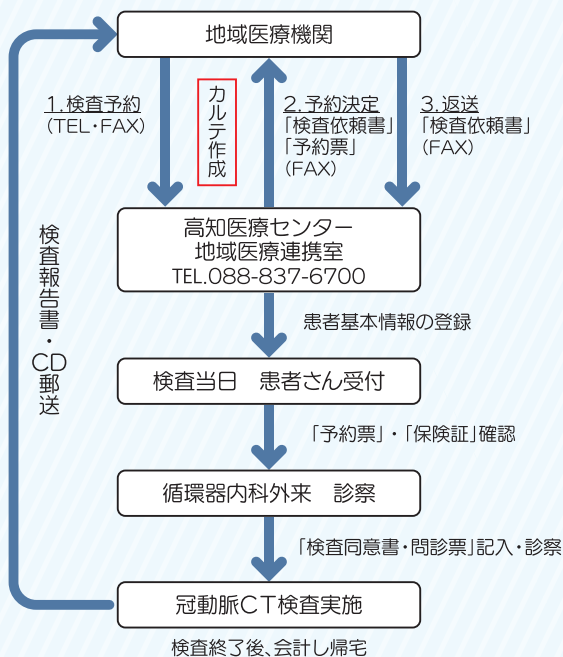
地域医療機関

1. 検査予約
（TEL・FAX）

カルテ作成

2. 予約決定
「検査依頼書」
「予約票」
（FAX）

3. 返送
「検査依頼書」
（FAX）

検査報告書・CD郵送

高知医療センター
地域医療連携室
TEL.088-837-6700

患者基本情報の登録

検査当日　患者さん受付

「予約票」・「保険証」確認

循環器内科外来　診察

「検査同意書・問診票」記入・診察

冠動脈CT検査実施

検査終了後、会計し帰宅